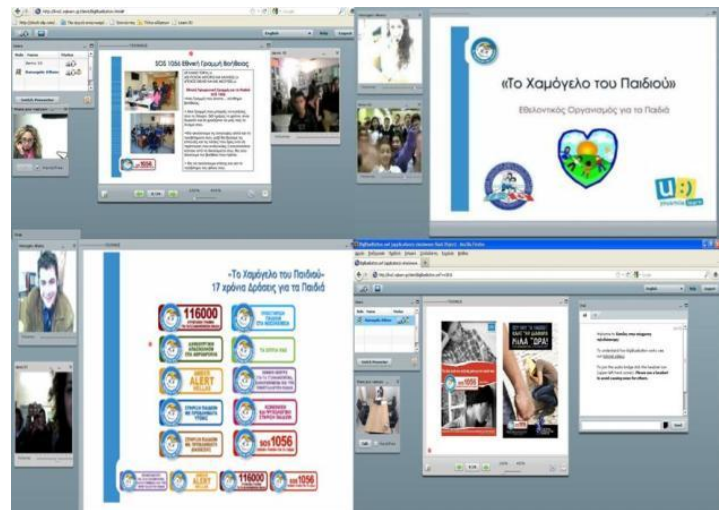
SOS 1056 Εθνική Γραμμή Βοήθειας

«Το Χαμόγελο του Παιδιού»

Εθελοντικός Οργανισμός για τα Παιδιά

«Το Χαμόγελο του Παιδιού»
17 χρόνια Δράσεις για τα Παιδιά

116000

ALERT

SOS 1056

116000

SOS 1056

ALERT

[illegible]

ΚΛΑΙ "ΩΡΑ"

1056

Send